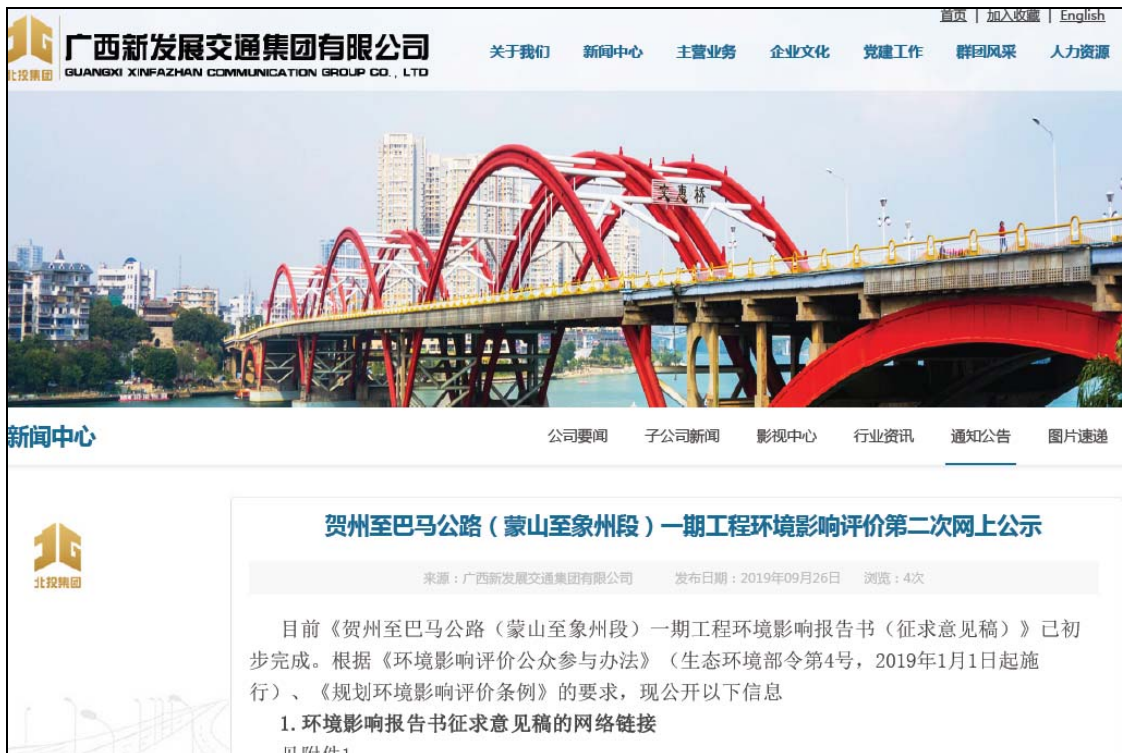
首页 | 加入收藏 | English

北投集团

广西新发展交通集团有限公司
GUANGXI XINFAZHAN COMMUNICATION GROUP CO., LTD

关于我们 新闻中心 主营业务 企业文化 党建工作 群团风采 人力资源

文惠桥

新闻中心

公司要闻 子公司新闻 影视中心 行业资讯 通知公告 图片速递

北投集团

贺州至巴马公路（蒙山至象州段）一期工程环境影响评价第二次网上公示

来源：广西新发展交通集团有限公司 发布日期：2019年09月26日 浏览：4次

目前《贺州至巴马公路（蒙山至象州段）一期工程环境影响报告书（征求意见稿）》已初步完成。根据《环境影响评价公众参与办法》（生态环境部令第4号，2019年1月1日起施行）、《规划环境影响评价条例》的要求，现公开以下信息

1. 环境影响报告书征求意见稿的网络链接

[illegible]